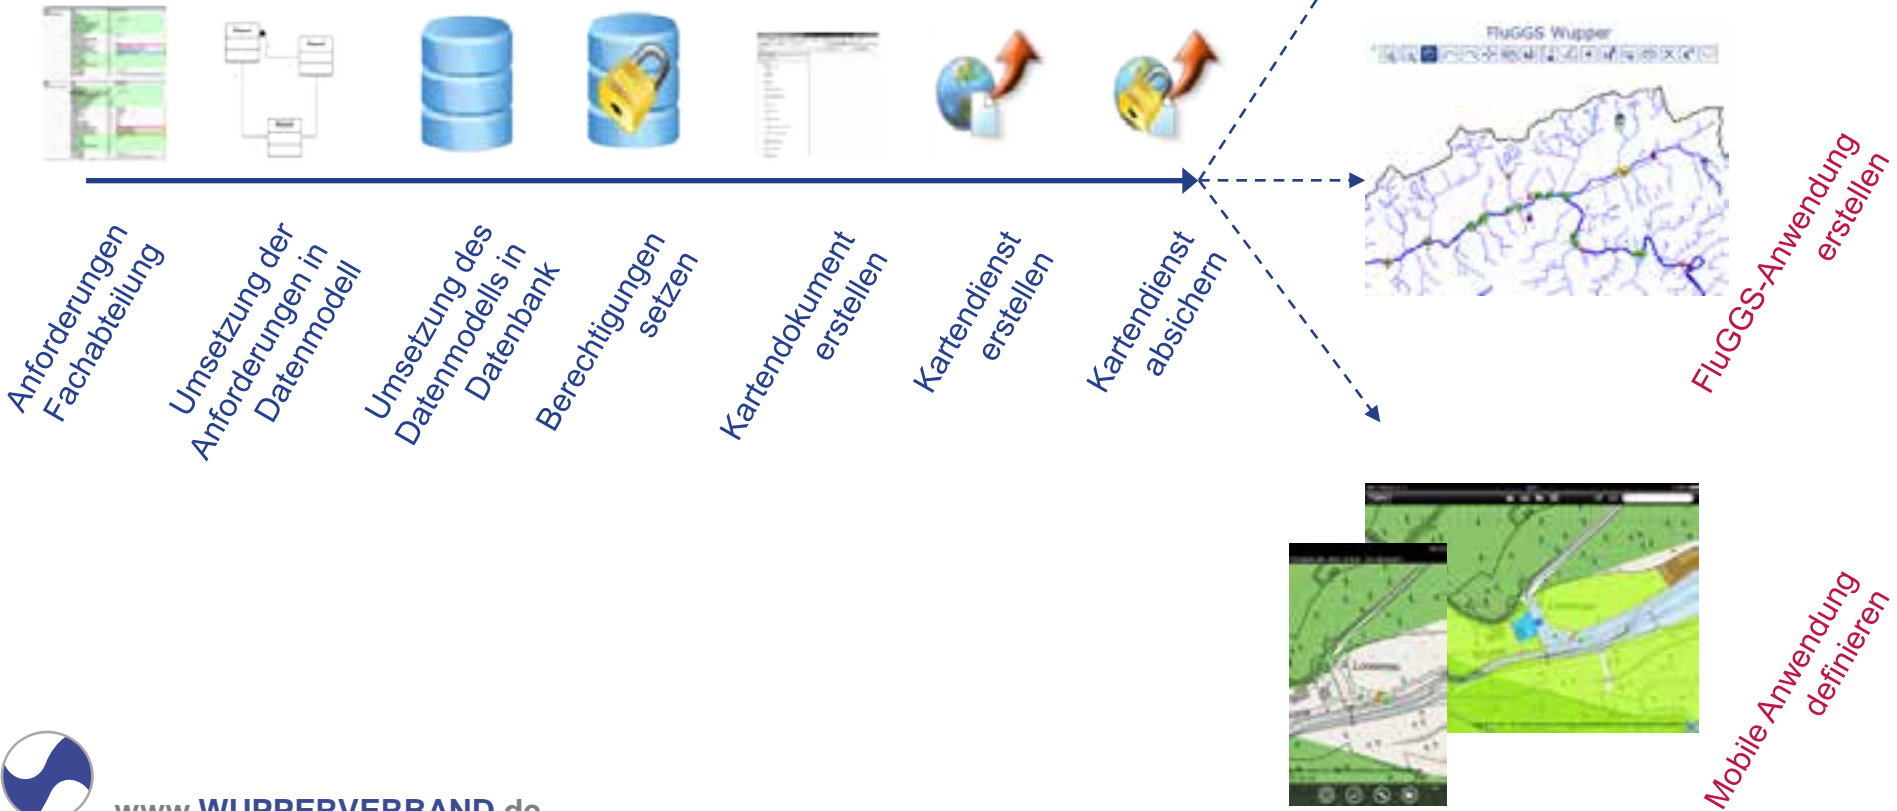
Anforderungen Fachabteilung

Umsetzung der Anforderungen in Datenmodell

Umsetzung des Datenmodells in Datenbank

Berechtigungen setzen

Kartendokument erstellen

Kartendienst erstellen

Kartendienst absichern

FluGGS Wupper

FluGGS-Anwendung erstellen

Mobile Anwendung definieren

www.WUPPERVERBAND.de